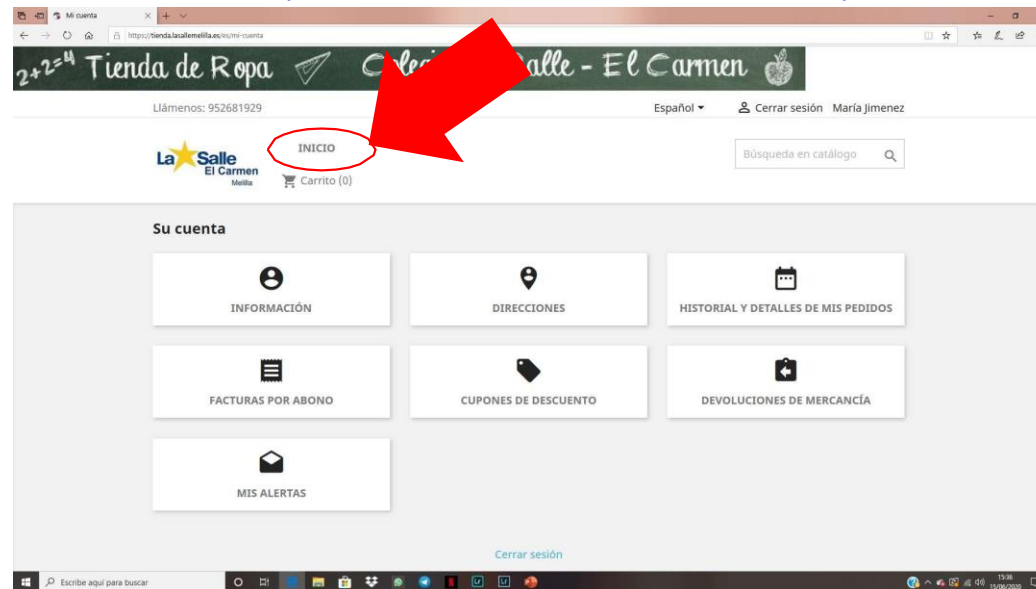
Mi cuenta

https://tienda.lasallemelilla.es/es/mi-cuenta

$2+2=4$ Tienda de Ropa Coleg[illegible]alle - El Carmen

Llámenos: 952681929

Español

Cerrar sesión María Jimenez

La Salle El Carmen Melilla

INICIO

Carrito (0)

Búsqueda en catálogo

Su cuenta

INFORMACIÓN

DIRECCIONES

HISTORIAL Y DETALLES DE MIS PEDIDOS

FACTURAS POR ABONO

CUPONES DE DESCUENTO

DEVOLUCIONES DE MERCANCÍA

MIS ALERTAS

Cerrar sesión

Escribe aquí para buscar

15:36
15/06/2020